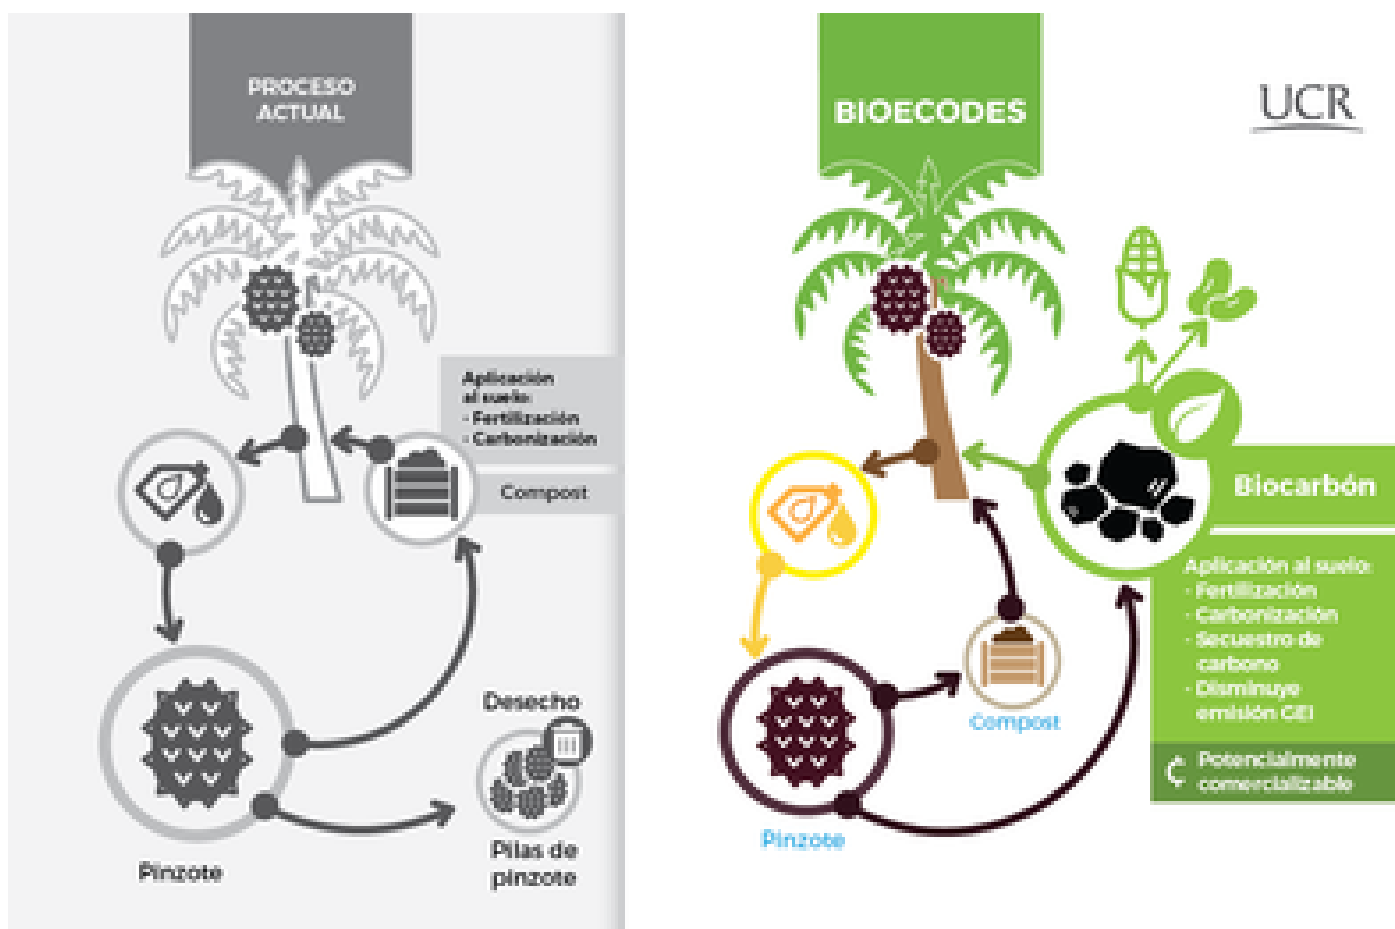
PROCESO ACTUAL

Aplicación al suelo
- Fertilización
- Carbonización

Compost

Desecho

Pinzote

Pilas de pinzote

BIOECODES

UCR

Biocarbón

Aplicación al suelo
- Fertilización
- Carbonización
- Secuestro de carbono
- Disminuye emisión GEI

Potencialmente comercializable

Compost

Pinzote